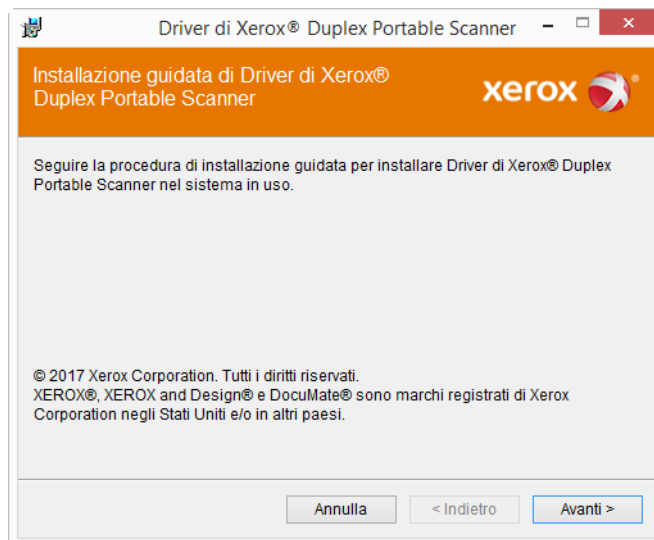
Driver di Xerox® Duplex Portable Scanner

Installazione guidata di Driver di Xerox® Duplex Portable Scanner

xerox

Seguire la procedura di installazione guidata per installare Driver di Xerox® Duplex Portable Scanner nel sistema in uso.

© 2017 Xerox Corporation. Tutti i diritti riservati.
XEROX®, XEROX and Design® e DocuMate® sono marchi registrati di Xerox Corporation negli Stati Uniti e/o in altri paesi.

Annulla
< Indietro
Avanti >